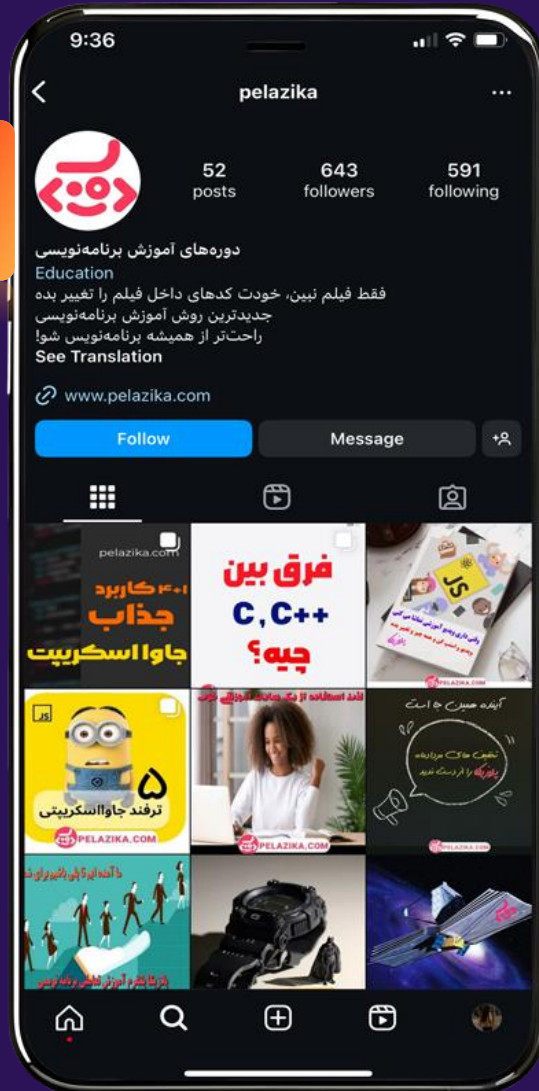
9:36

pelazika

52
posts

643
followers

591
following

دوره‌های آموزش برنامه‌نویسی
Education
فقط فیلم نبین، خودت کدهای داخل فیلم را تغییر بده
جدیدترین روش آموزش برنامه‌نویسی
راحت‌تر از همیشه برنامه‌نویس شو!
See Translation

www.pelazika.com

Follow
Message

pelazika.com
۲۰+ کاربرد جذاب جاوا اسکریپت

فرق بین C, C++ چیه؟

JS
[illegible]

JS
۵ ترفند جاوااسکریپتی
PELAZIKA.COM

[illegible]
PELAZIKA.COM

آینده همین جاست
تخفیف های مرداد
پلازیکا را از دست ندید
PELAZIKA.COM

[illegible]
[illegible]